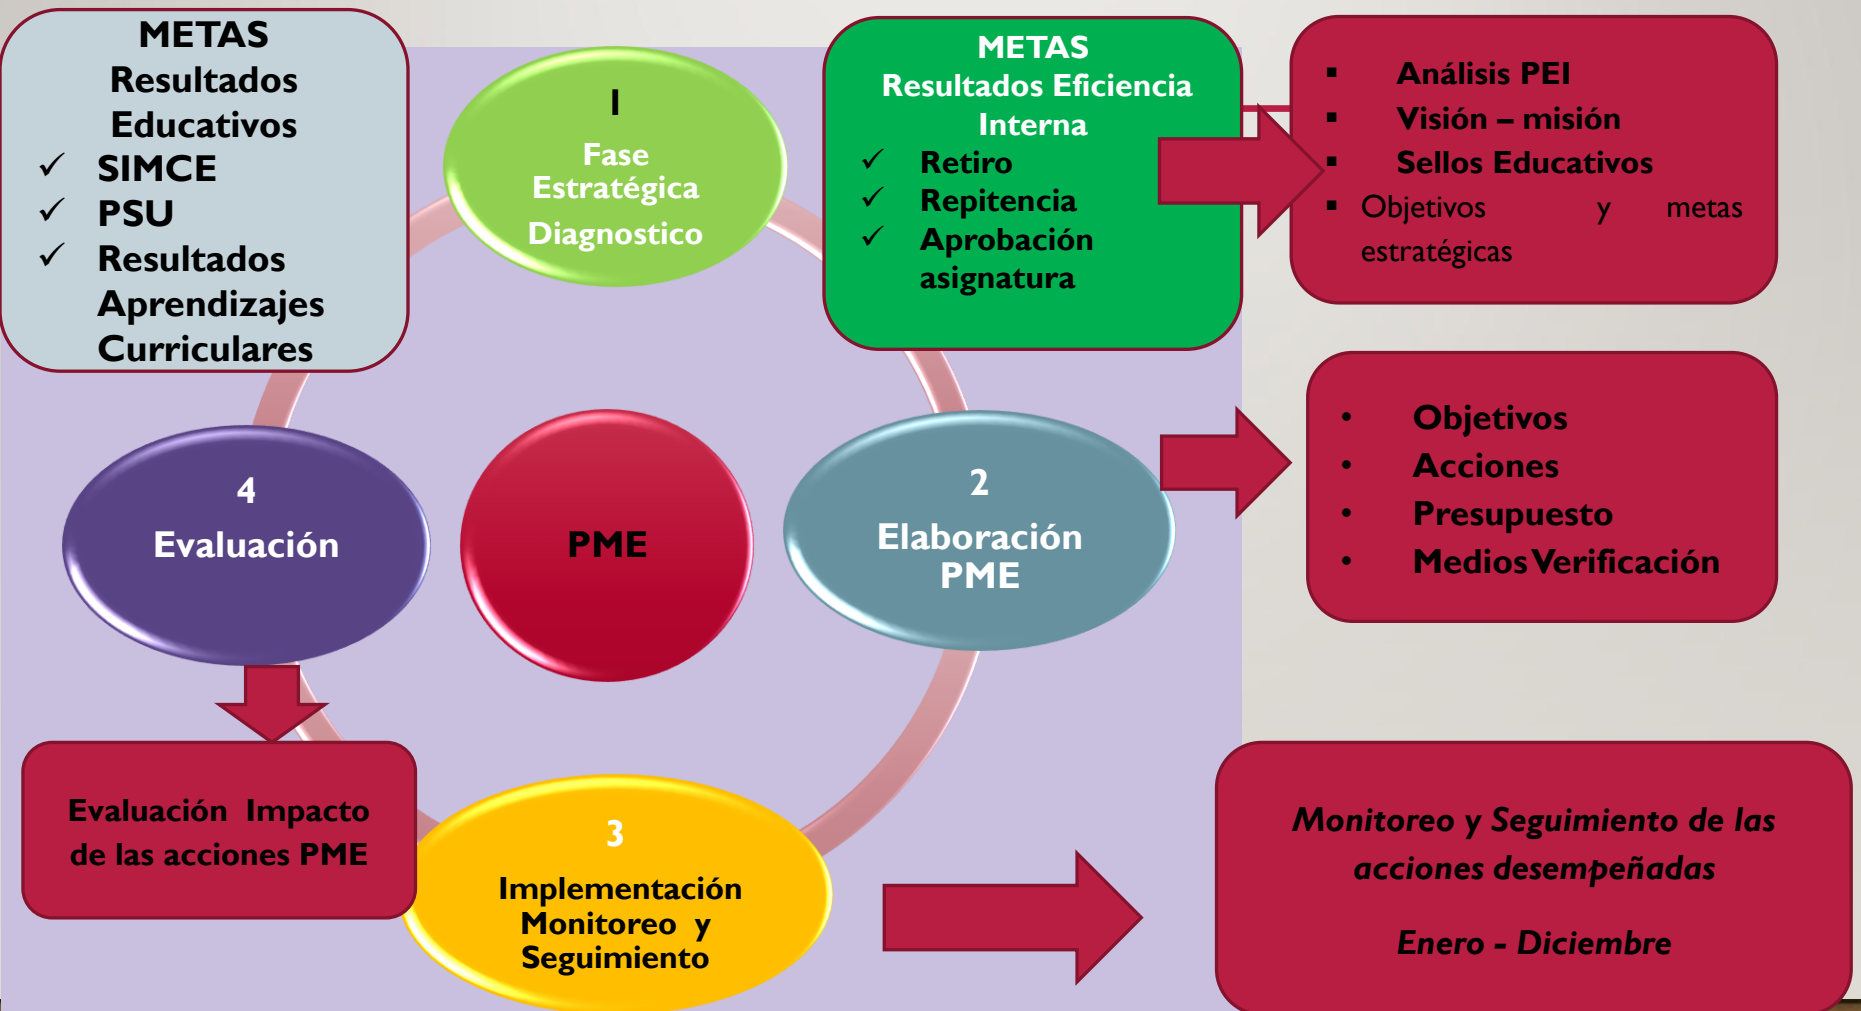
METAS
Resultados Educativos
✓ SIMCE
✓ PSU
✓ Resultados Aprendizajes Curriculares

I
Fase Estratégica
Diagnostico

METAS
Resultados Eficiencia Interna
✓ Retiro
✓ Repitencia
✓ Aprobación asignatura

▪ Análisis PEI
▪ Visión – misión
▪ Sellos Educativos
▪ Objetivos y metas estratégicas

4
Evaluación

PME

2
Elaboración PME

• Objetivos
• Acciones
• Presupuesto
• Medios Verificación

Evaluación Impacto de las acciones PME

3
Implementación Monitoreo y Seguimiento

Monitoreo y Seguimiento de las acciones desempeñadas

Enero - Diciembre